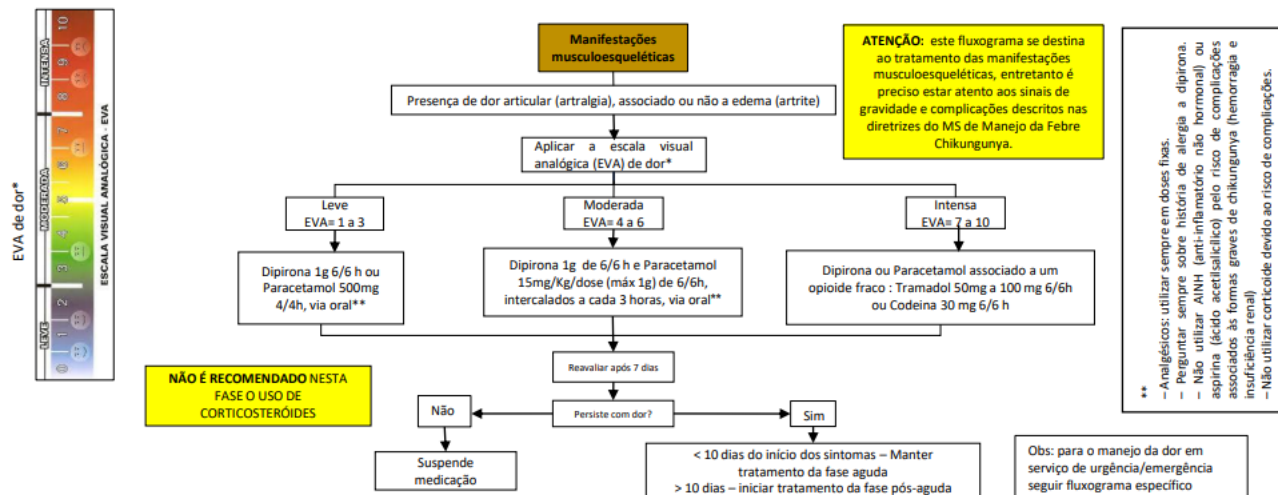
EVA de dor*

ESCALA VISUAL ANALÓGICA - EVA

LEVE
MODERADA
INTENSA

0 1 2 3 4 5 6 7 8 9 10

Manifestações musculoesqueléticas

Presença de dor articular (artralgia), associado ou não a edema (artrite)

Aplicar a escala visual analógica (EVA) de dor*

Leve
EVA= 1 a 3

Moderada
EVA= 4 a 6

Intensa
EVA= 7 a 10

Dipirona 1g 6/6 h ou Paracetamol 500mg 4/4h, via oral**

Dipirona 1g de 6/6 h e Paracetamol 15mg/Kg/dose (máx 1g) de 6/6h, intercalados a cada 3 horas, via oral**

Dipirona ou Paracetamol associado a um opioide fraco : Tramadol 50mg a 100 mg 6/6h ou Codeina 30 mg 6/6 h

Reavaliar após 7 dias

Persiste com dor?

Não

Sim

Suspende medicação

< 10 dias do início dos sintomas – Manter tratamento da fase aguda
> 10 dias – iniciar tratamento da fase pós-aguda

NÃO É RECOMENDADO NESTA FASE O USO DE CORTICOSTERÓIDES

ATENÇÃO: este fluxograma se destina ao tratamento das manifestações musculoesqueléticas, entretanto é preciso estar atento aos sinais de gravidade e complicações descritos nas diretrizes do MS de Manejo da Febre Chikungunya.

**
– Analgésicos: utilizar sempre em doses fixas.
– Perguntar sempre sobre história de alergia a dipirona.
– Não utilizar AINH (anti-inflamatório não hormonal) ou aspirina (ácido acetilsalicílico) pelo risco de complicações associados às formas graves de chikungunya (hemorragia e insuficiência renal)
– Não utilizar corticoide devido ao risco de complicações.

Obs: para o manejo da dor em serviço de urgência/emergência seguir fluxograma específico